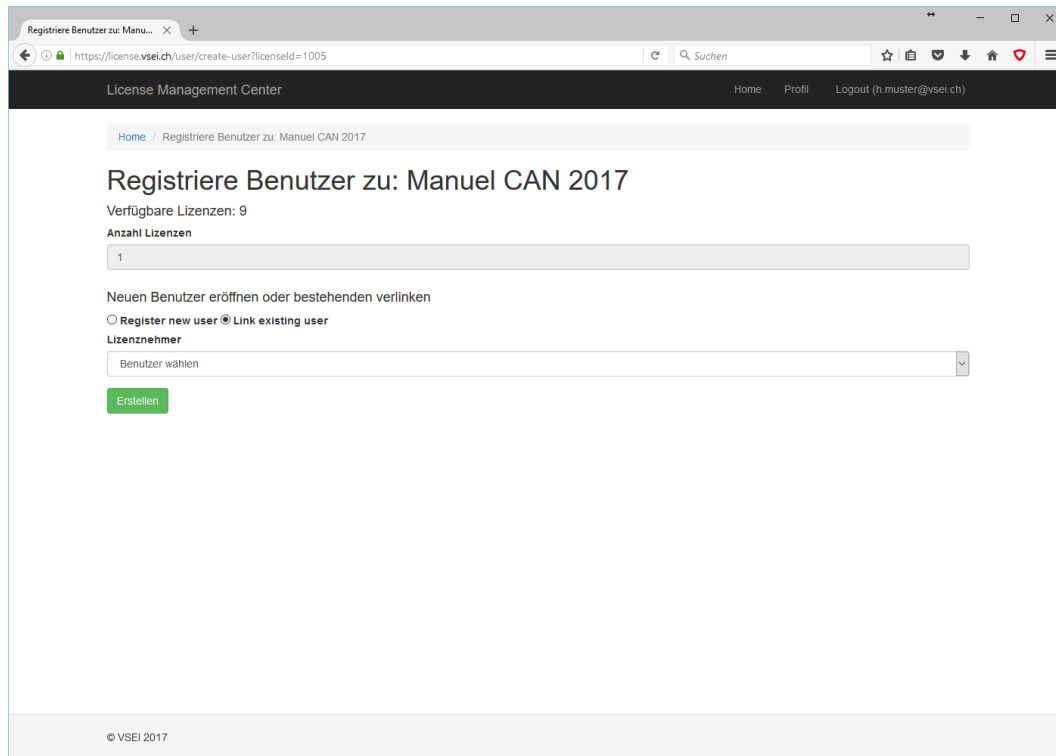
Registriere Benutzer zu: Manu... × +

https://license.vsei.ch/user/create-user?licenseId=1005

Suchen

License Management Center

Home Profil Logout (h.muster@vsei.ch)

Home / Registriere Benutzer zu: Manuel CAN 2017

Registriere Benutzer zu: Manuel CAN 2017

Verfügbare Lizenzen: 9

Anzahl Lizenzen

1

Neuen Benutzer eröffnen oder bestehenden verlinken

Register new user Link existing user

Lizenznehmer

Benutzer wählen

Erstellen

© VSEI 2017